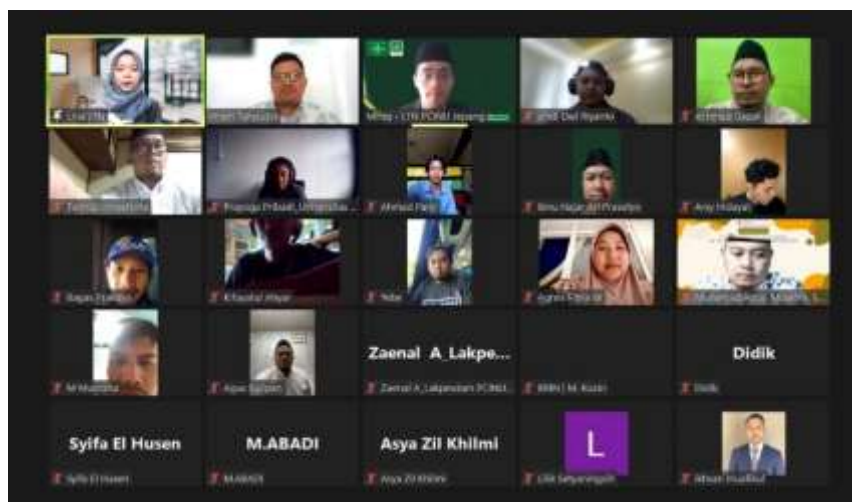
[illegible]

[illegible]

MPW - LTN PCNU Jepang

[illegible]

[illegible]

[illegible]

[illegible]

Ahmad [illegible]

Ibnu Hajar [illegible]

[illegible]

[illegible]

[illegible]

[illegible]

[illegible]

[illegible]

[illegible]

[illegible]

Zaenal A_Lakpe...

Zaenal A_Lakpesdam PCNU...

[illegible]

Didik

Didik

Syifa El Husen

Syifa El Husen

M.ABADI

M.ABADI

Asya Zil Khilmi

Asya Zil Khilmi

L

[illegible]

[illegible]